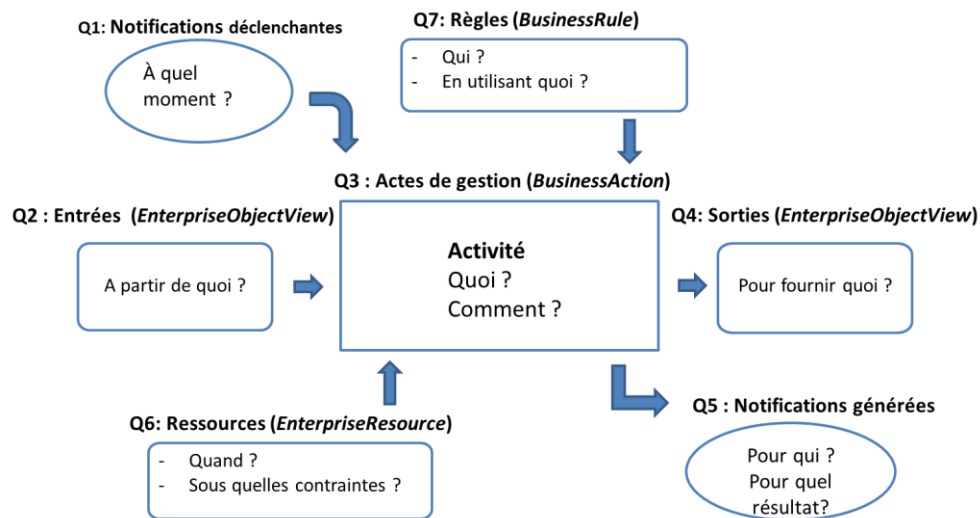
Q1: Notifications déclenchantes

À quel moment ?

Q7: Règles (*BusinessRule*)

- Qui ?
- En utilisant quoi ?

Q3 : Actes de gestion (*BusinessAction*)

Q2 : Entrées (*EnterpriseObjectView*)

A partir de quoi ?

Activité
Quoi ?
Comment ?

Q4: Sorties (*EnterpriseObjectView*)

Pour fournir quoi ?

Q5 : Notifications générées

Pour qui ?
Pour quel résultat?

Q6: Ressources (*EnterpriseResource*)

- Quand ?
- Sous quelles contraintes ?